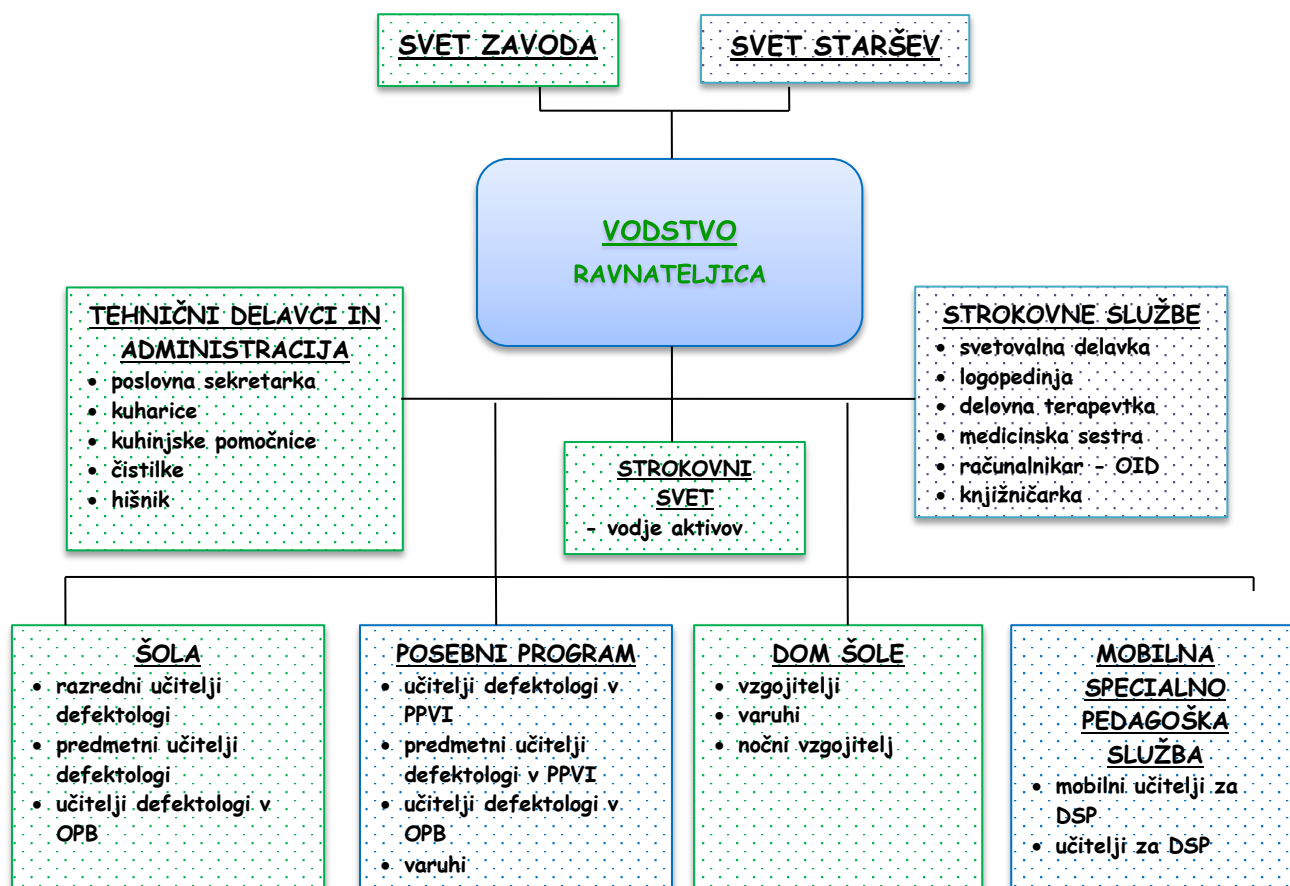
SVET ZAVODA

SVET STARŠEV

VODSTVO
RAVNATELJICA

TEHNIČNI DELAVCI IN ADMINISTRACIJA
- poslovna sekretarka
- kuharice
- kuhinjske pomočnice
- čistilke
- hišnik

STROKOVNI SVET
- vodje aktivov

STROKOVNE SLUŽBE
- svetovalna delavka
- logopedinja
- delovna terapevtka
- medicinska sestra
- računalnikar - OID
- knjižničarka

ŠOLA
- razredni učitelji defektologi
- predmetni učitelji defektologi
- učitelji defektologi v OPB

POSEBNI PROGRAM
- učitelji defektologi v PPVI
- predmetni učitelji defektologi v PPVI
- učitelji defektologi v OPB
- varuhi

DOM ŠOLE
- vzgojitelji
- varuhi
- nočni vzgojitelj

MOBILNA SPECIALNO PEDAGOŠKA SLUŽBA
- mobilni učitelji za DSP
- učitelji za DSP